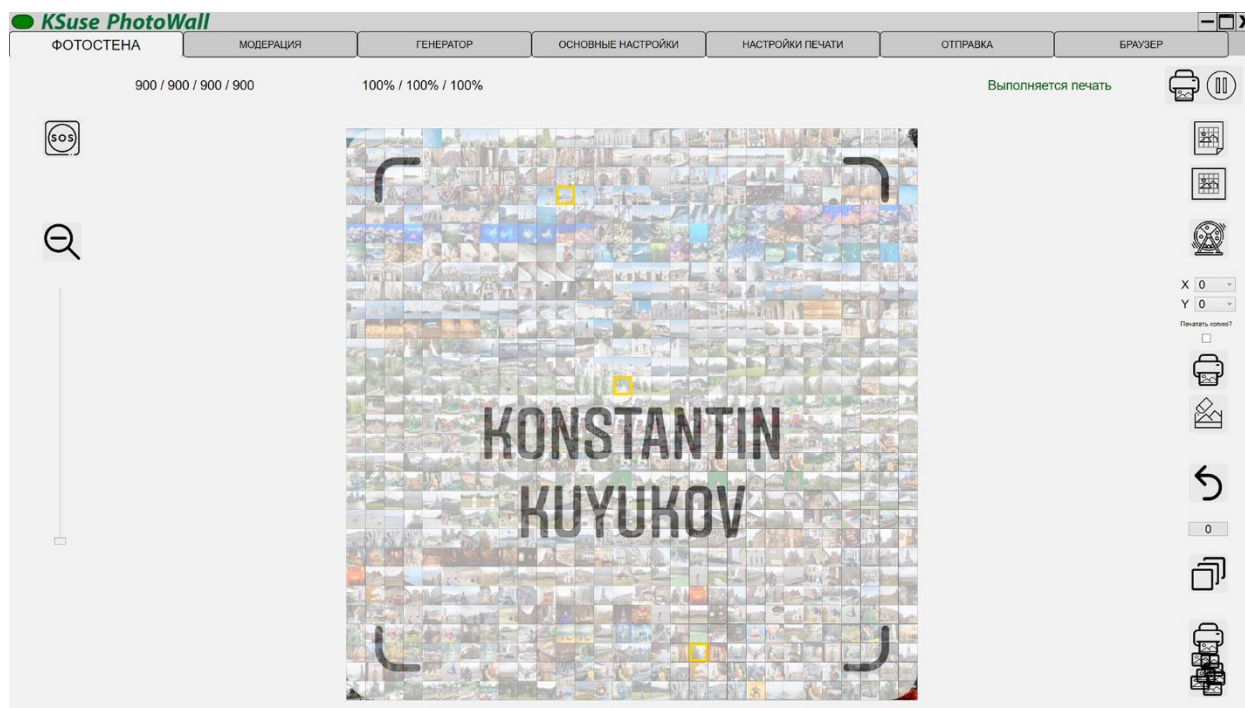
KSuse PhotoWall

ФОТОСТЕНА | МОДЕРАЦИЯ | ГЕНЕРАТОР | ОСНОВНЫЕ НАСТРОЙКИ | НАСТРОЙКИ ПЕЧАТИ | ОТПРАВКА | БРАУЗЕР

900 / 900 / 900 / 900

100% / 100% / 100%

Выполняется печать

SOS

KONSTANTIN
KUYUKOV

X 0
Y 0
Печатать копию?

0